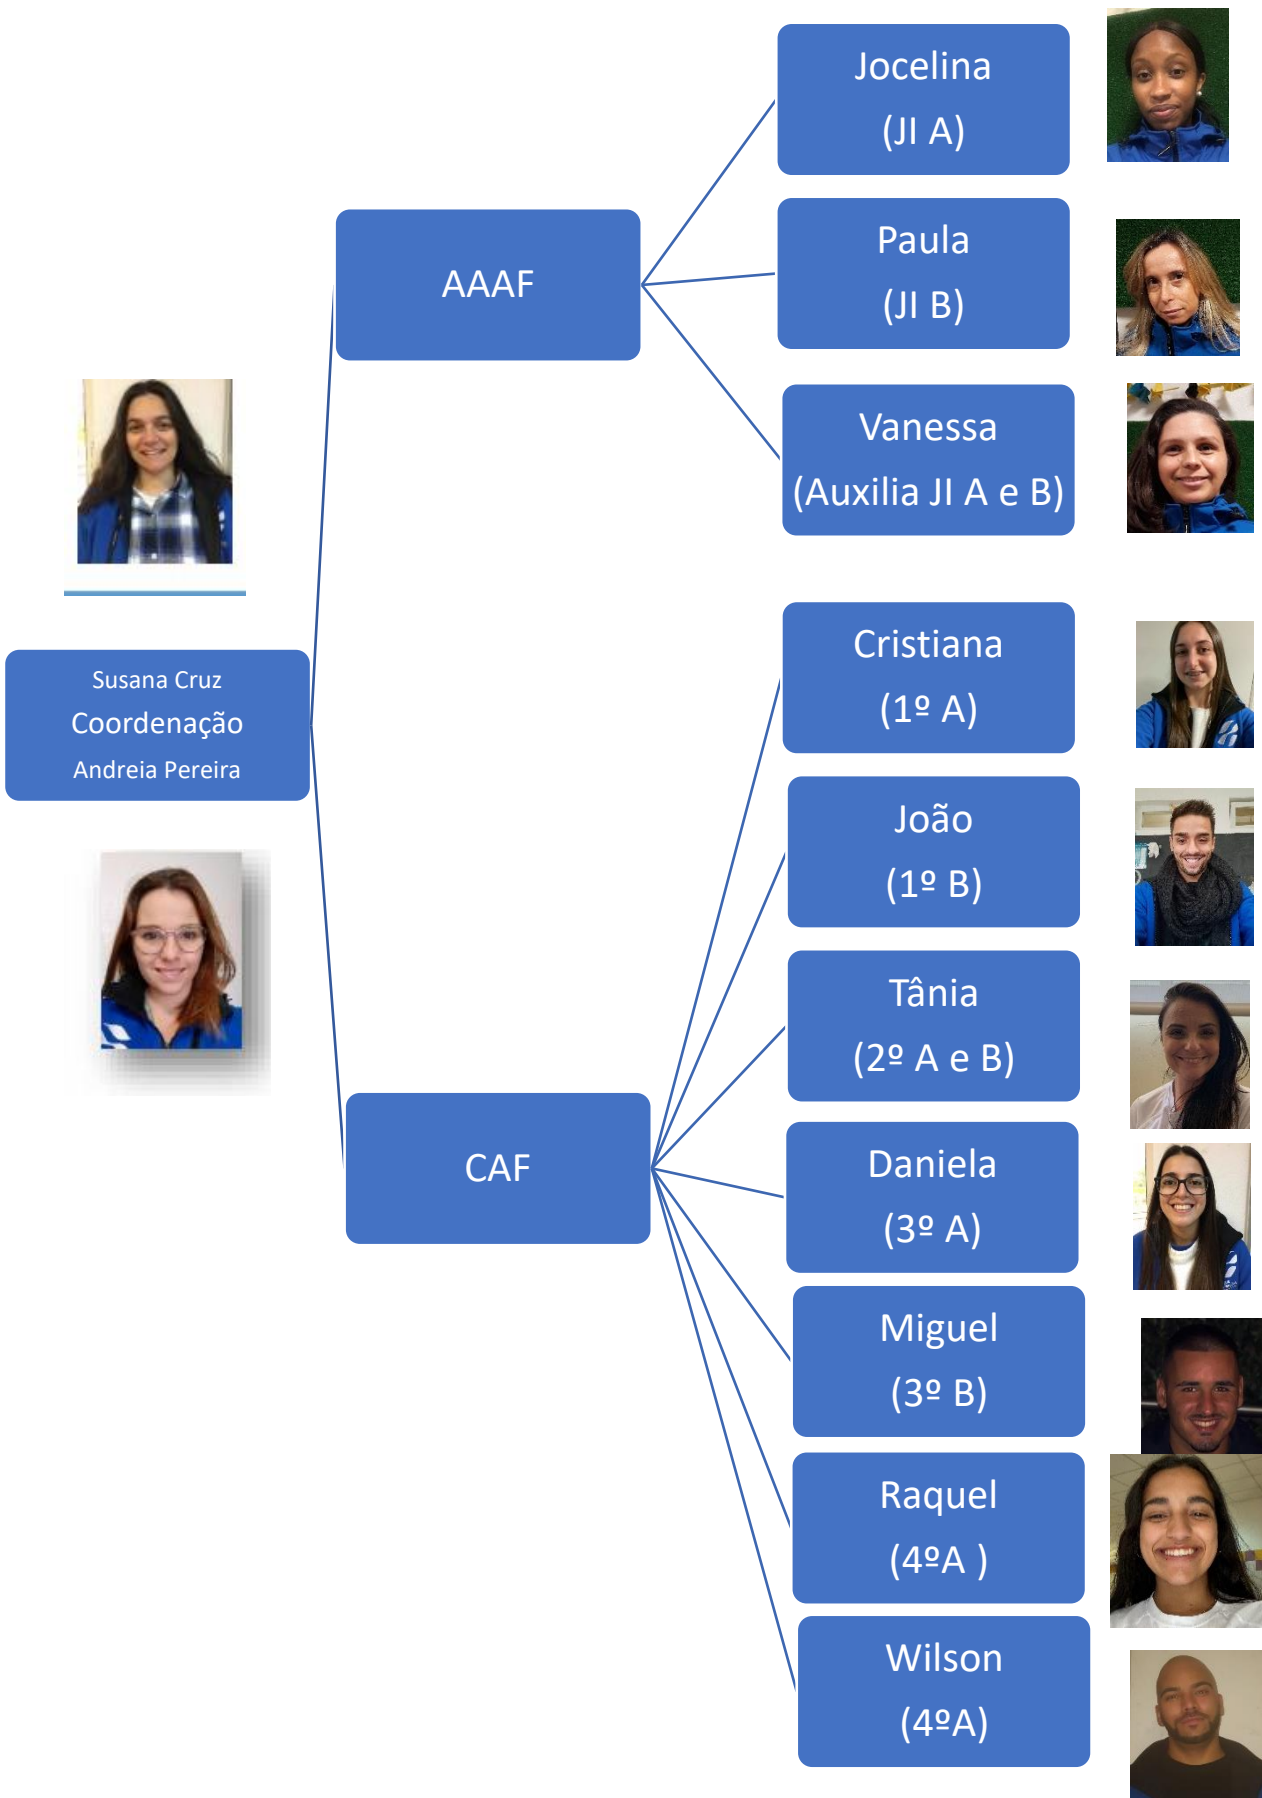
Susana Cruz
Coordenação
Andreia Pereira

AAAF

Jocelina
(JI A)

Paula
(JI B)

Vanessa
(Auxilia JI A e B)

CAF

Cristiana
(1º A)

João
(1º B)

Tânia
(2º A e B)

Daniela
(3º A)

Miguel
(3º B)

Raquel
(4ºA )

Wilson
(4ºA)